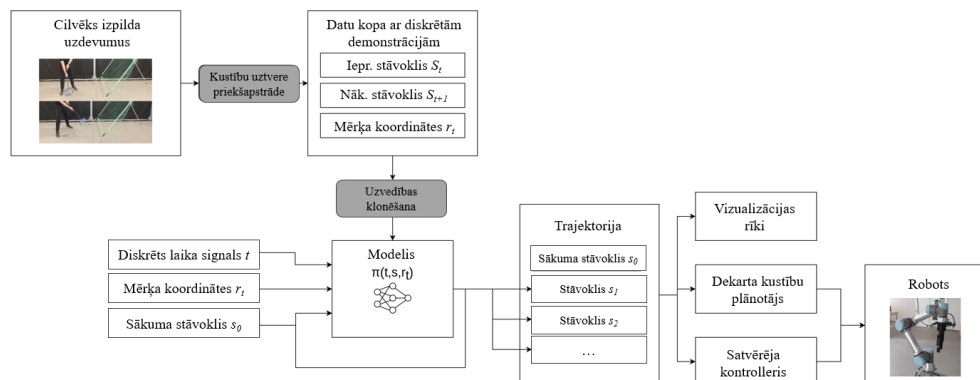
Cilvēks izpilda uzdevumus

Kustību uztvere priekšapstrāde

Datu kopa ar diskrētām demonstrācijām

Iepr. stāvoklis $S_t$

Nāk. stāvoklis $S_{t+1}$

Mērķa koordinātes $r_t$

Uzvedības klonēšana

Diskrēts laika signals $t$

Mērķa koordinātes $r_t$

Sākuma stāvoklis $s_0$

Modelis
π(t,s,r$_t$)

Trajektorija

Sākuma stāvoklis $s_0$

Stāvoklis $s_1$

Stāvoklis $s_2$

...

Vizualizācijas rīki

Dekarta kustību plānotājs

Satvērēja kontrolleris

Robots